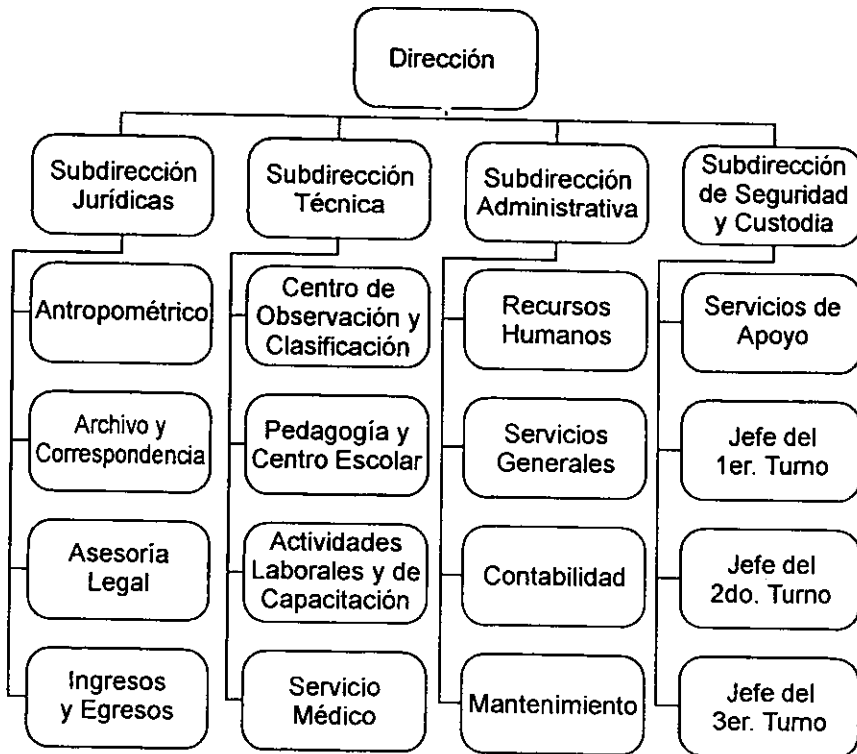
Dirección

Subdirección Jurídicas

Antropométrico

Archivo y Correspondencia

Asesoría Legal

Ingresos y Egresos

Subdirección Técnica

Centro de Observación y Clasificación

Pedagogía y Centro Escolar

Actividades Laborales y de Capacitación

Servicio Médico

Subdirección Administrativa

Recursos Humanos

Servicios Generales

Contabilidad

Mantenimiento

Subdirección de Seguridad y Custodia

Servicios de Apoyo

Jefe del 1er. Turno

Jefe del 2do. Turno

Jefe del 3er. Turno